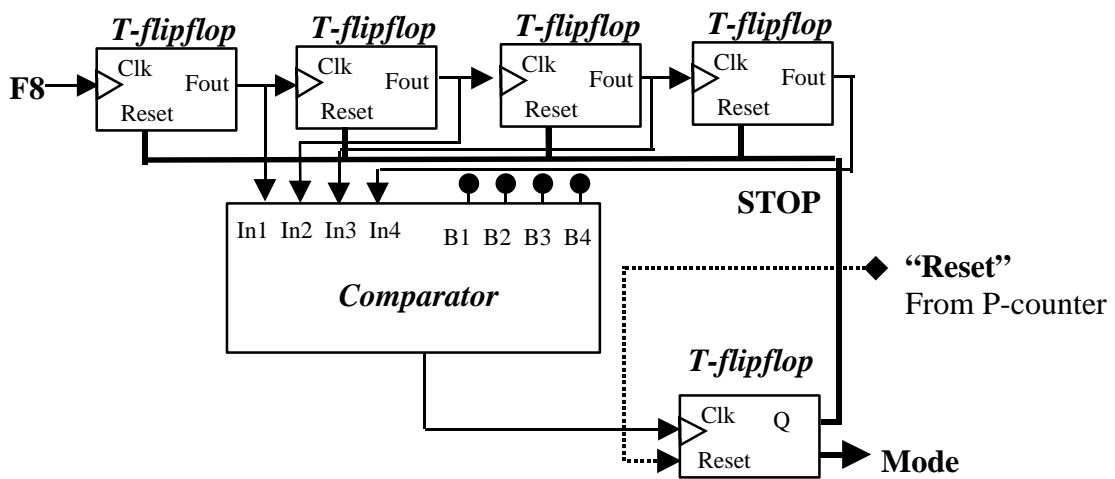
T-flipflop
Clk
Fout
Reset

T-flipflop
Clk
Fout
Reset

T-flipflop
Clk
Fout
Reset

T-flipflop
Clk
Fout
Reset

F8

STOP

In1 In2 In3 In4 B1 B2 B3 B4

Comparator

"Reset"
From P-counter

T-flipflop
Clk
Q
Reset

Mode